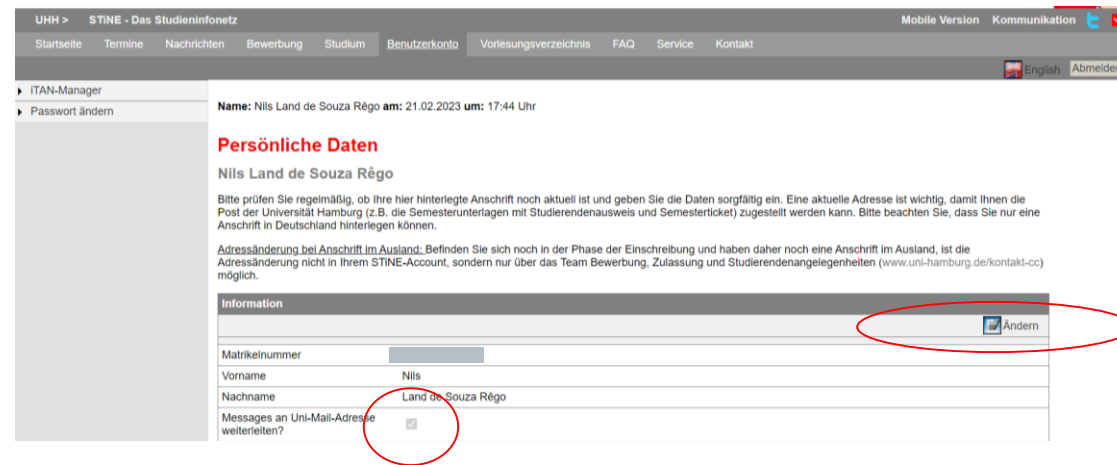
UHH > STiNE - Das Studieninfonetz

Mobile Version Kommunikation

Startseite Termine Nachrichten Bewerbung Studium Benutzerkonto Vorlesungsverzeichnis FAQ Service Kontakt

English Abmelden

iTAN-Manager
Passwort ändern

Name: Nils Land de Souza Rêgo am: 21.02.2023 um: 17:44 Uhr

Persönliche Daten

Nils Land de Souza Rêgo

Bitte prüfen Sie regelmäßig, ob Ihre hier hinterlegte Anschrift noch aktuell ist und geben Sie die Daten sorgfältig ein. Eine aktuelle Adresse ist wichtig, damit Ihnen die Post der Universität Hamburg (z.B. die Semesterunterlagen mit Studierendenausweis und Semesterticket) zugestellt werden kann. Bitte beachten Sie, dass Sie nur eine Anschrift in Deutschland hinterlegen können.

Adressänderung bei Anschrift im Ausland: Befinden Sie sich noch in der Phase der Einschreibung und haben daher noch eine Anschrift im Ausland, ist die Adressänderung nicht in Ihrem STiNE-Account, sondern nur über das Team Bewerbung, Zulassung und Studierendenangelegenheiten (www.uni-hamburg.de/kontakt-cc) möglich.

Information

Ändern

| Matrikelnummer | |
|---|---|
| Vorname | Nils |
| Nachname | Land de Souza Rêgo |
| Messages an Uni-Mail-Adresse weiterleiten? | |